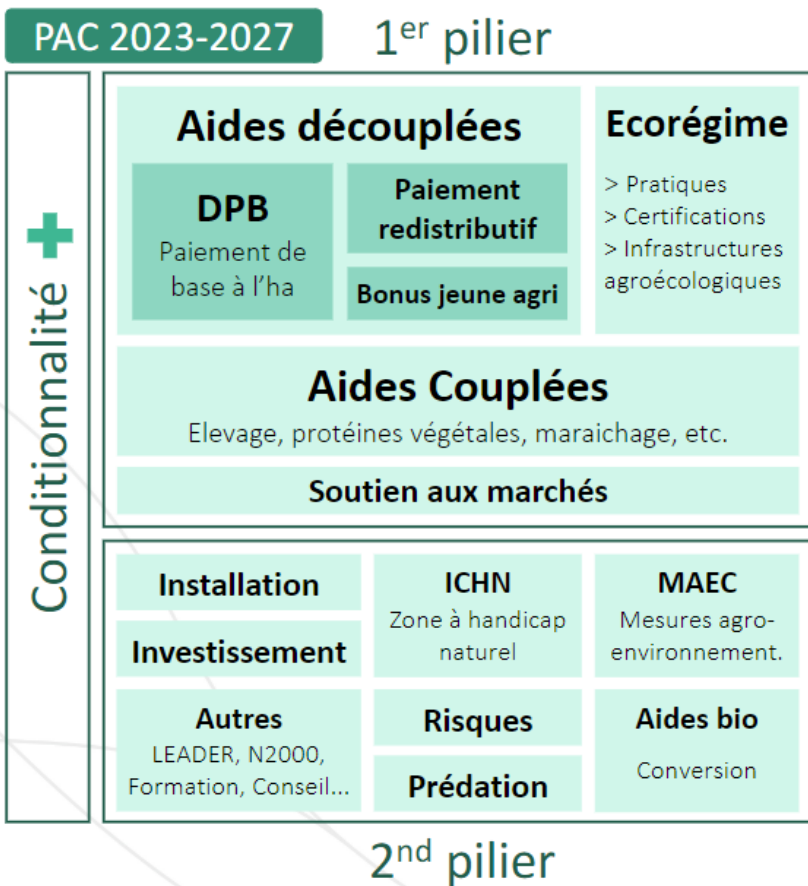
PAC 2023-2027

1$^{er}$ pilier

Conditionnalité +

Aides découplées

DPB
Paiement de base à l'ha

Paiement redistributif

Bonus jeune agri

Ecorégime

> Pratiques
> Certifications
> Infrastructures agroécologiques

Aides Couplées
Elevage, protéines végétales, maraichage, etc.

Soutien aux marchés

Installation

Investissement

ICHN
Zone à handicap naturel

MAEC
Mesures agro-environnement.

Autres
LEADER, N2000, Formation, Conseil...

Risques

Prédation

Aides bio
Conversion

2$^{nd}$ pilier